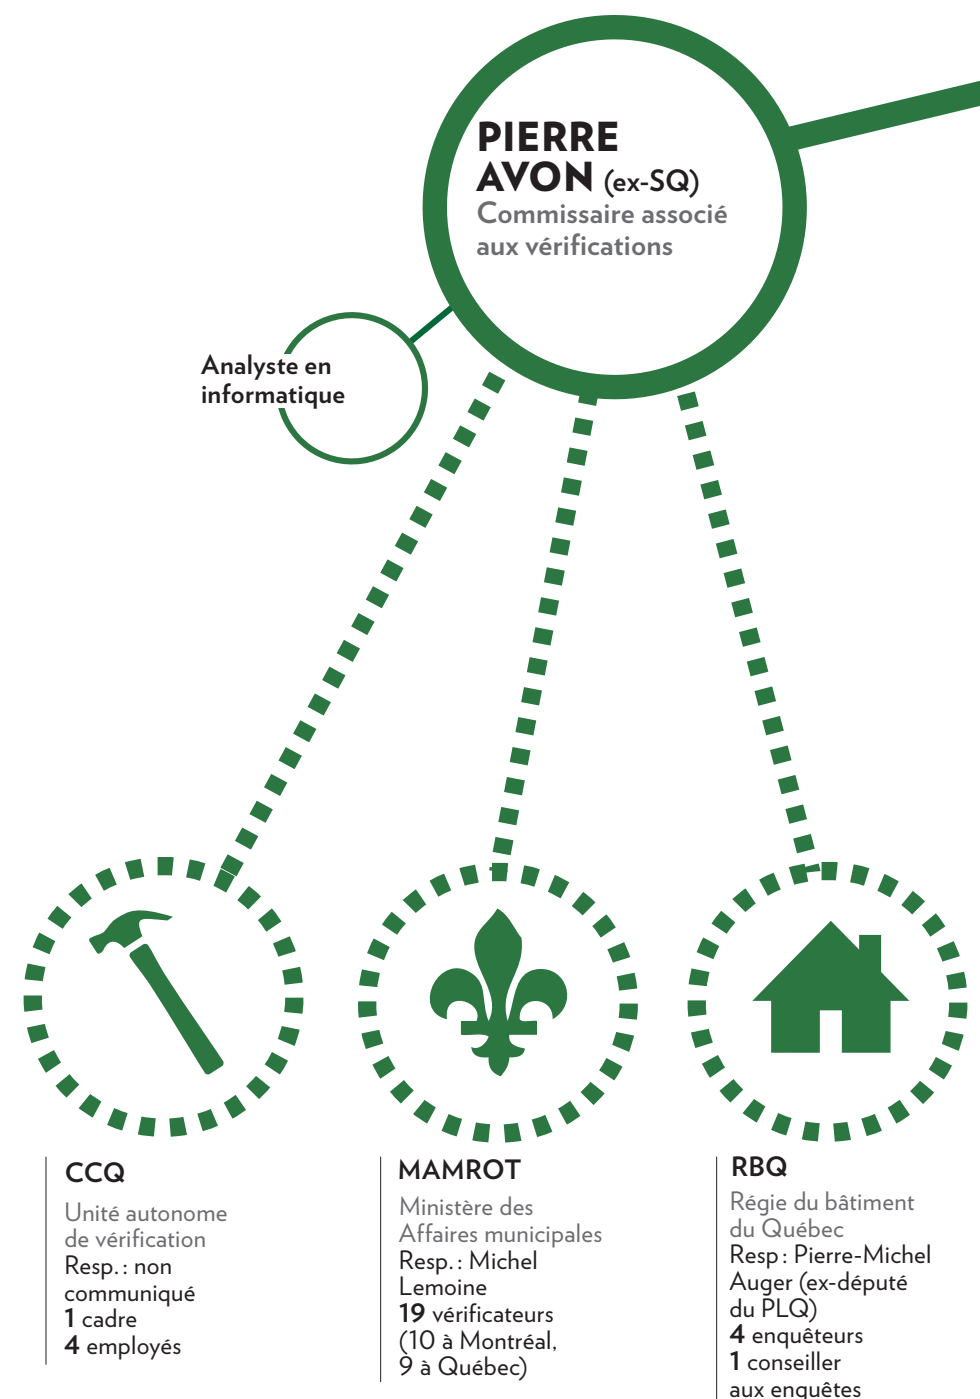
PIERRE AVON (ex-SQ)
Commissaire associé aux vérifications

Analyste en informatique

CCQ
Unité autonome de vérification
Resp. : non communiqué
1 cadre
4 employés

MAMROT
Ministère des Affaires municipales
Resp. : Michel Lemoine
19 vérificateurs
(10 à Montréal, 9 à Québec)

RBQ
Régie du bâtiment du Québec
Resp : Pierre-Michel Auger (ex-député du PLQ)
4 enquêteurs
1 conseiller aux enquêtes